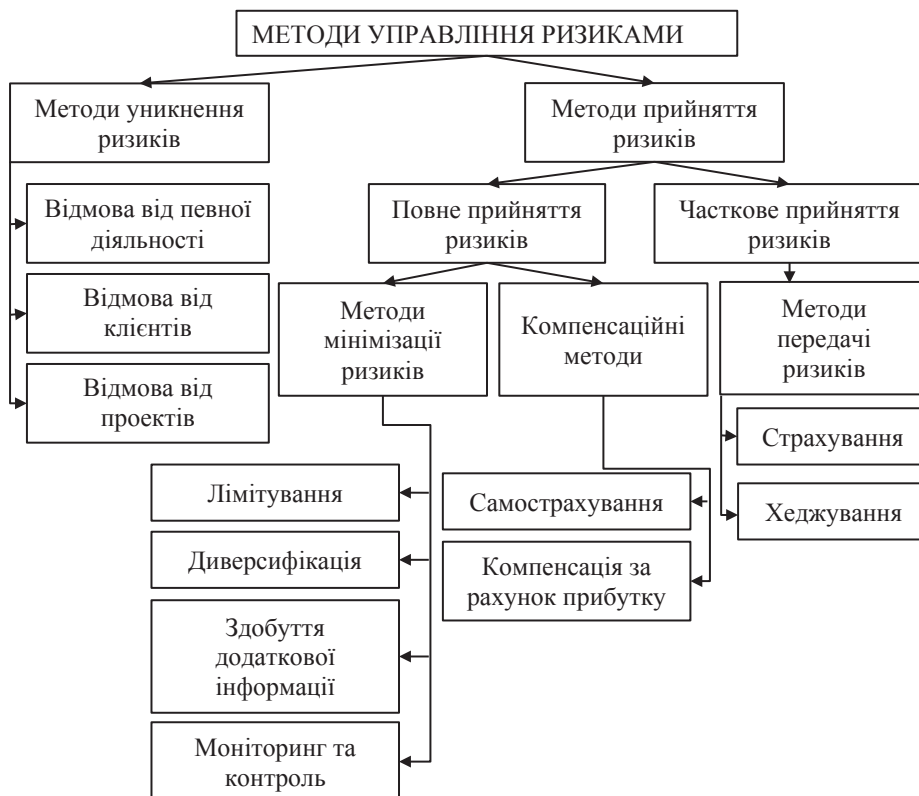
МЕТОДИ УПРАВЛІННЯ РИЗИКАМИ

Методи уникнення ризиків

Відмова від певної діяльності

Відмова від клієнтів

Відмова від проектів

Методи прийняття ризиків

Повне прийняття ризиків

Часткове прийняття ризиків

Методи мінімізації ризиків

Компенсаційні методи

Методи передачі ризиків

Страхування

Хеджування

Лімітування

Диверсифікація

Здобуття додаткової інформації

Моніторинг та контроль

Самострахування

Компенсація за рахунок прибутку